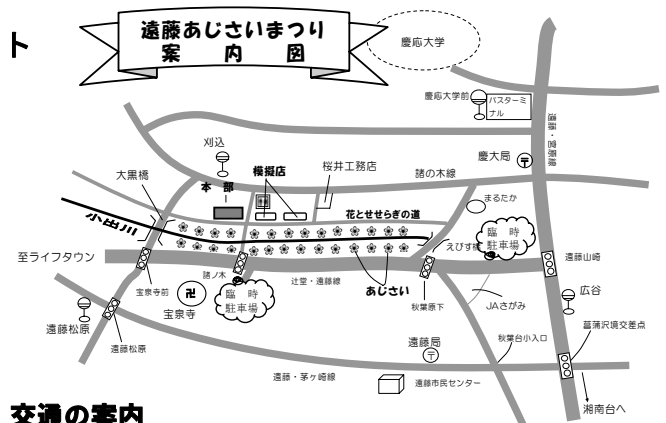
ト

遠藤あじさいまつり
案内図

慶応大学

慶応大学前
バスターミナル

藤沢・岡津線

慶大局

刈込

模擬店

桜井工務店

大黒橋

本部

諸の木線

まるたか

小出川

花とせせらぎの道

臨時駐車場

えびす橋

遠藤山崎

至ライフタウン

諸ノ木

辻堂・遠藤線

あじさい

宝泉寺前

臨時駐車場

秋葉原下

JAさがみ

広谷

宝泉寺

遠藤松原

遠藤松原

遠藤局

秋葉台小入口

菖蒲沢境交差点

遠藤・茅ヶ崎線

遠藤市民センター

湘南台へ

交通の案内